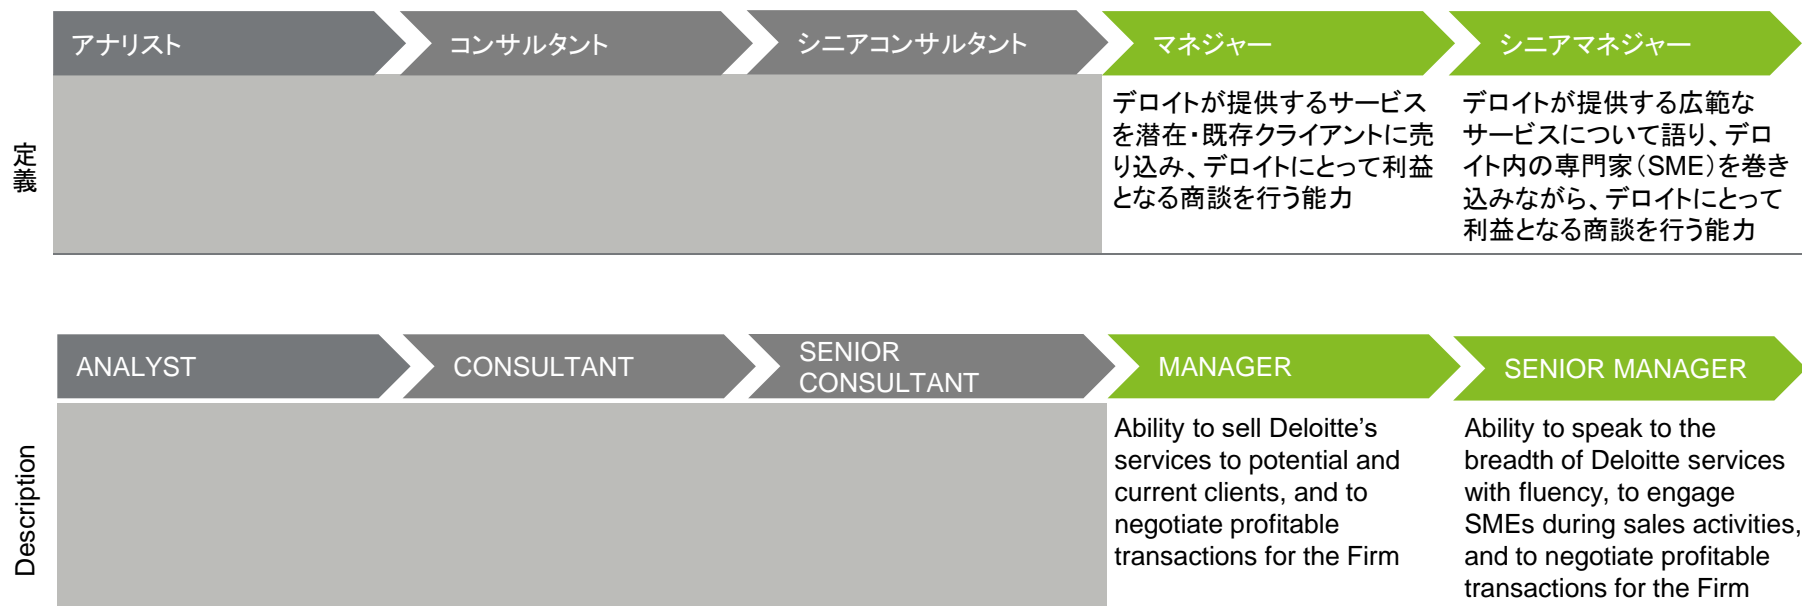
定義

| アナリスト | コンサルタント | シニアコンサルタント | マネジャー | シニアマネジャー |
|---|---|---|---|---|
| | | | デロイトが提供するサービスを潜在・既存クライアントに売り込み、デロイトにとって利益となる商談を行う能力 | デロイトが提供する広範なサービスについて語り、デロイト内の専門家（SME）を巻き込みながら、デロイトにとって利益となる商談を行う能力 |

Description

| ANALYST | CONSULTANT | SENIOR CONSULTANT | MANAGER | SENIOR MANAGER |
|---|---|---|---|---|
| | | | Ability to sell Deloitte's services to potential and current clients, and to negotiate profitable transactions for the Firm | Ability to speak to the breadth of Deloitte services with fluency, to engage SMEs during sales activities, and to negotiate profitable transactions for the Firm |